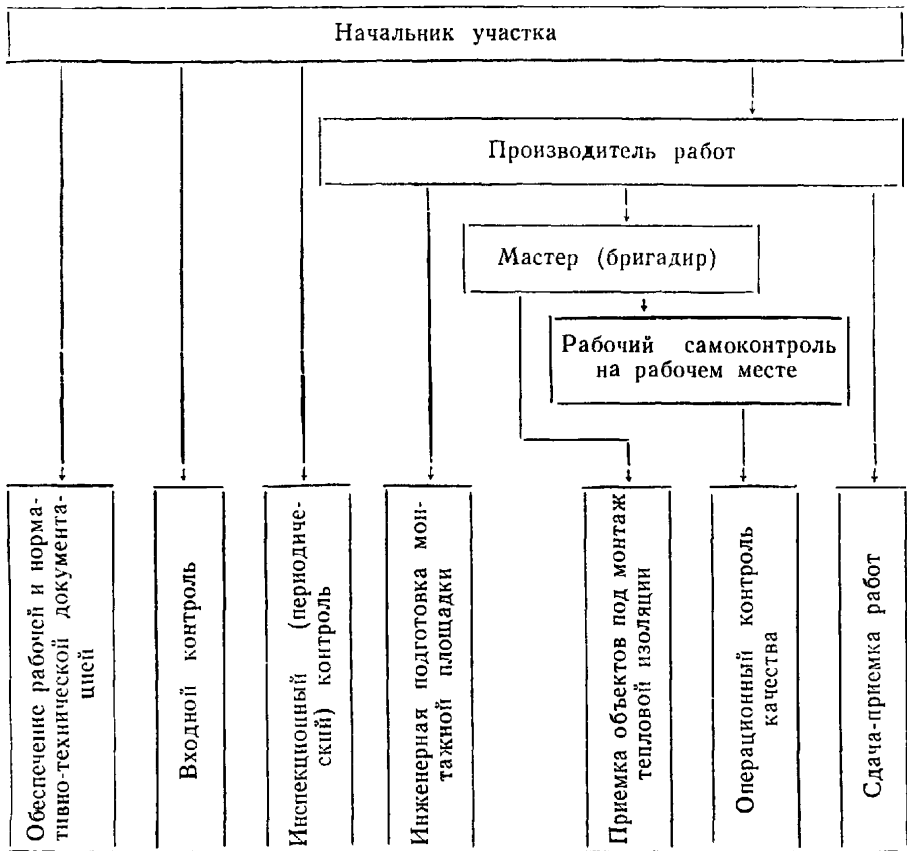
Начальник участка

Производитель работ

Мастер (бригадир)

Рабочий самоконтроль на рабочем месте

Обеспечение рабочей и нормативно-технической документацией

Входной контроль

Инспекционный (периодический) контроль

Инженерная подготовка монтажной площадки

Приемка объектов под монтаж тепловой изоляции

Операционный контроль качества

Сдача-приемка работ